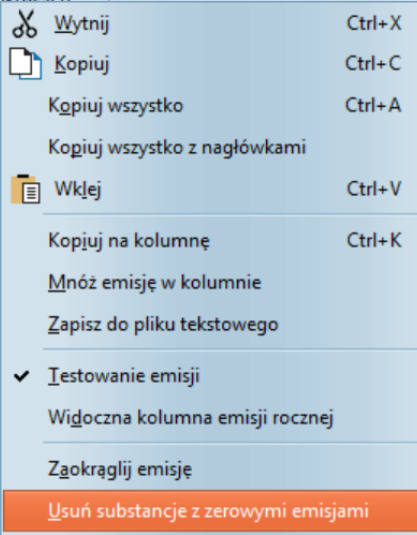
Wytnij Ctrl+X
Kopiuj Ctrl+C
Kopiuj wszystko Ctrl+A
Kopiuj wszystko z nagłówkami
Wklej Ctrl+V
Kopiuj na kolumnę Ctrl+K
Mnóż emisję w kolumnie
Zapisz do pliku tekstowego
Testowanie emisji
Widoczna kolumna emisji rocznej
Zaokrąglij emisję
Usuń substancje z zerowymi emisjami